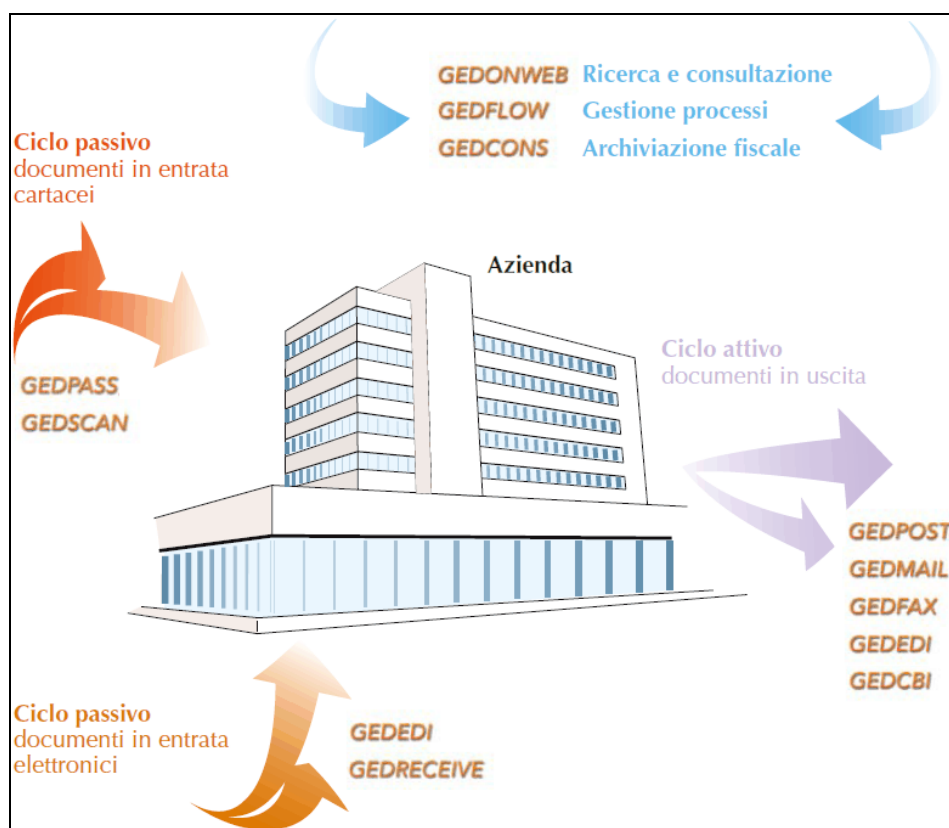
GEDONWEB Ricerca e consultazione
GEDFLOW Gestione processi
GEDCONS Archiviazione fiscale

Ciclo passivo
documenti in entrata cartacei

GEDPASS
GEDSCAN

Azienda

Ciclo attivo
documenti in uscita

GEDPOST
GEDMAIL
GEDFAX
GEDEDI
GEDCBI

Ciclo passivo
documenti in entrata elettronici

GEDEDI
GEDRECEIVE